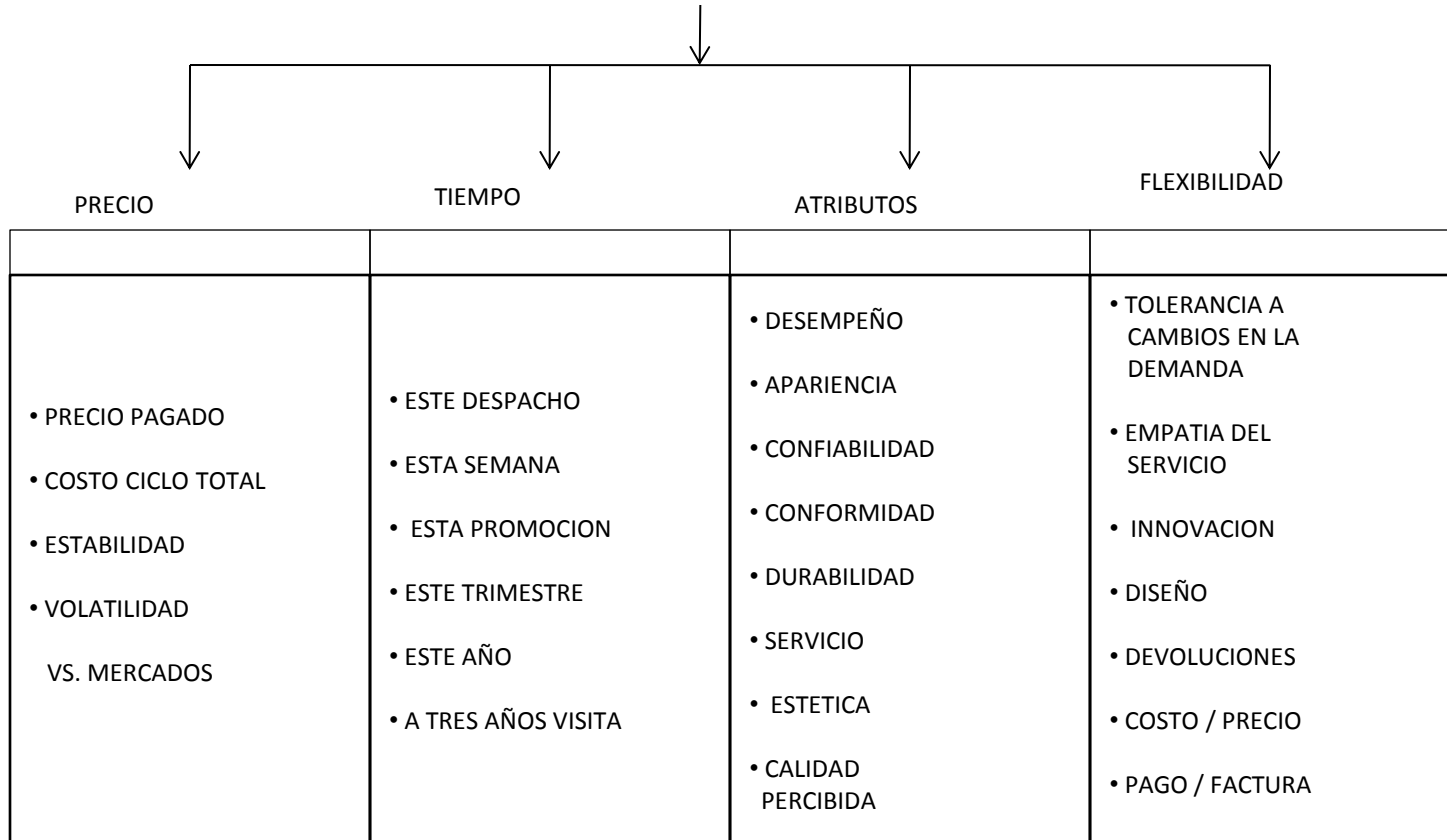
PRECIO

TIEMPO

ATRIBUTOS

FLEXIBILIDAD

| | | | |
|---|---|---|---|
| • PRECIO PAGADO<br>• COSTO CICLO TOTAL<br>• ESTABILIDAD<br>• VOLATILIDAD VS. MERCADOS | • ESTE DESPACHO<br>• ESTA SEMANA<br>• ESTA PROMOCION<br>• ESTE TRIMESTRE<br>• ESTE AÑO<br>• A TRES AÑOS VISITA | • DESEMPEÑO<br>• APARIENCIA<br>• CONFIABILIDAD<br>• CONFORMIDAD<br>• DURABILIDAD<br>• SERVICIO<br>• ESTETICA<br>• CALIDAD PERCIBIDA | • TOLERANCIA A CAMBIOS EN LA DEMANDA<br>• EMPATIA DEL SERVICIO<br>• INNOVACION<br>• DISEÑO<br>• DEVOLUCIONES<br>• COSTO / PRECIO<br>• PAGO / FACTURA |